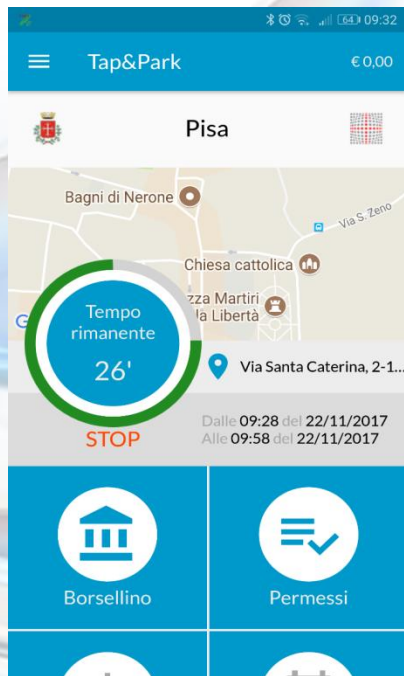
64 09:32

Tap&Park

€ 0,00

Pisa

Bagni di Nerone

Via S. Zeno

Chiesa cattolica

zza Martiri
la Libertà

G

Tempo rimanente

26'

Via Santa Caterina, 2-1...

STOP

Dalle 09:28 del 22/11/2017
Alle 09:58 del 22/11/2017

Borsellino

Permessi